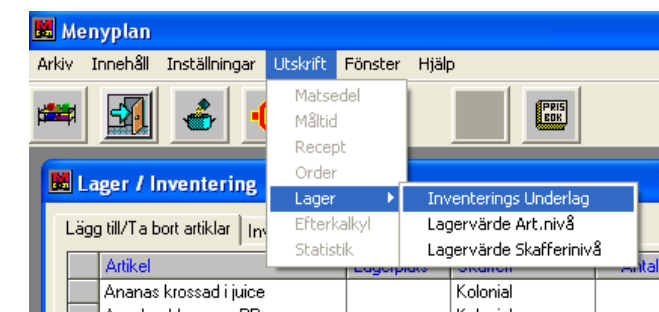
Menyplan

Arkiv Innehåll Inställningar Utskrift Fönster Hjälp

PRIS BOK

Matsedel
Måltid
Recept
Order
Lager
Efterkalkyl
Statistik

Inventerings Underlag
Lagervärde Art.nivå
Lagervärde Skafferinivå

Lager / Inventering

Lägg till/Ta bort artiklar In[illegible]

| Artikel | Lagerplats | Skafferi | Antal |
|---|---|---|---|
| Ananas krossad i juice | | Kolonial | |
| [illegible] | | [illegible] | |